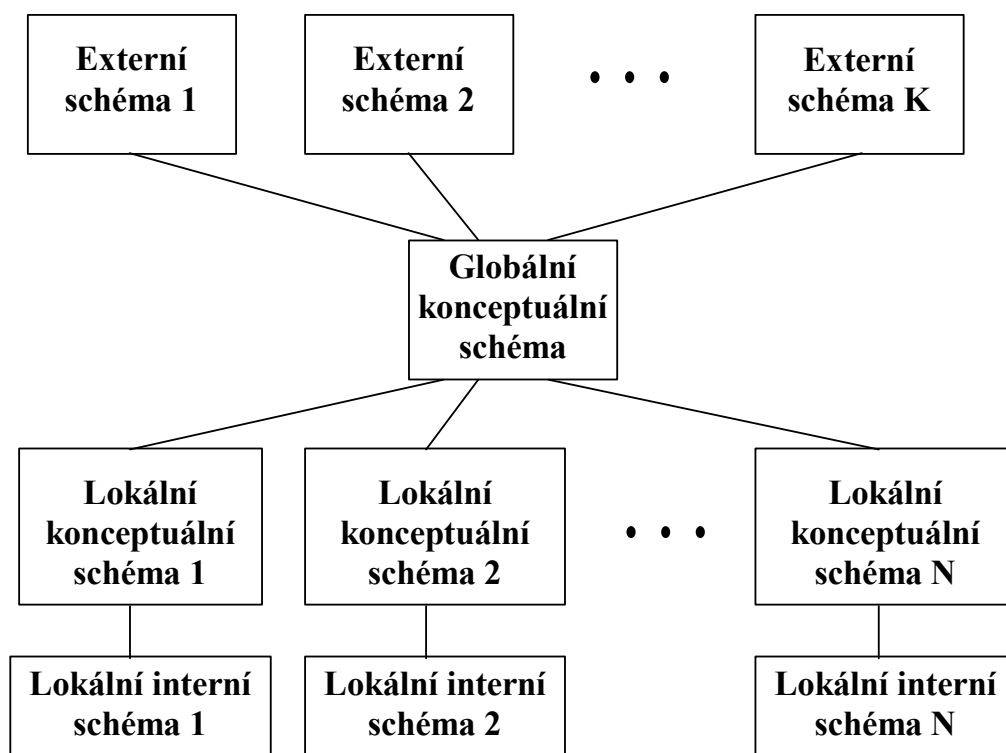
Externí schéma 1

Externí schéma 2

• • •

Externí schéma K

Globální konceptuální schéma

Lokální konceptuální schéma 1

Lokální konceptuální schéma 2

• • •

Lokální konceptuální schéma N

Lokální interní schéma 1

Lokální interní schéma 2

Lokální interní schéma N